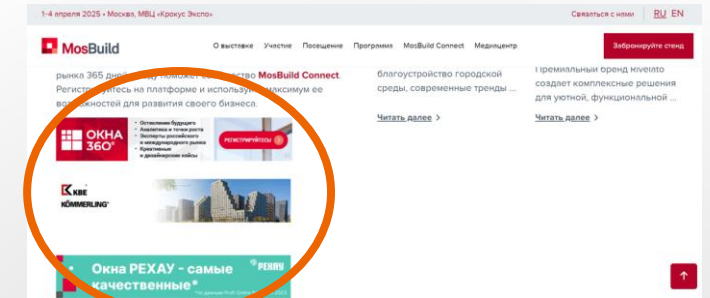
1-4 апреля 2025 • Москва, МВЦ «Крокус Экспо»

Связаться с нами RU EN

MosBuild

О выставке Участие Посещение Программа MosBuild Connect Медиацентр

Забронируйте стенд

рынка 365 дней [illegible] поможет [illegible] MosBuild Connect. Регистрируйтесь на платформе и используйте максимум ее возможностей для развития своего бизнеса.

ОКНА 360°

Отопление будущего
Аналитика и точки роста
Эксперты российского и международного рынка
Креативные и дизайнерские кейсы

РЕГИСТРИРУЙТЕСЬ

KBE
KÖMMERLING

Окна РЕХАУ - самые качественные*

REHAU

благоустройство городской среды, современные тренды ...

Читать далее

Премиальный бренд Rivento создает комплексные решения для уютной, функциональной ...

Читать далее